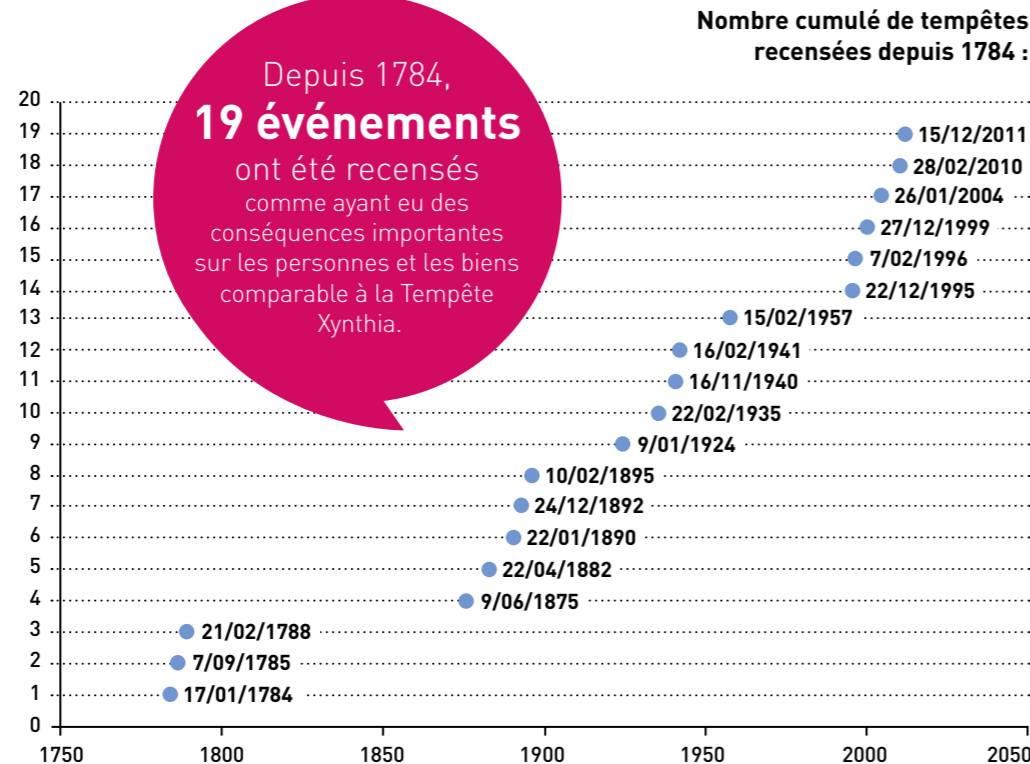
Nombre cumulé de tempêtes recensées depuis 1784 :

Depuis 1784, **19 événements** ont été recensés comme ayant eu des conséquences importantes sur les personnes et les biens comparable à la Tempête Xynthia.

20
19
18
17
16
15
14
13
12
11
10
9
8
7
6
5
4
3
2
1
0

15/12/2011
28/02/2010
26/01/2004
27/12/1999
7/02/1996
22/12/1995
15/02/1957
16/02/1941
16/11/1940
22/02/1935
9/01/1924
10/02/1895
24/12/1892
22/01/1890
22/04/1882
9/06/1875
21/02/1788
7/09/1785
17/01/1784

1750 1800 1850 1900 1950 2000 2050